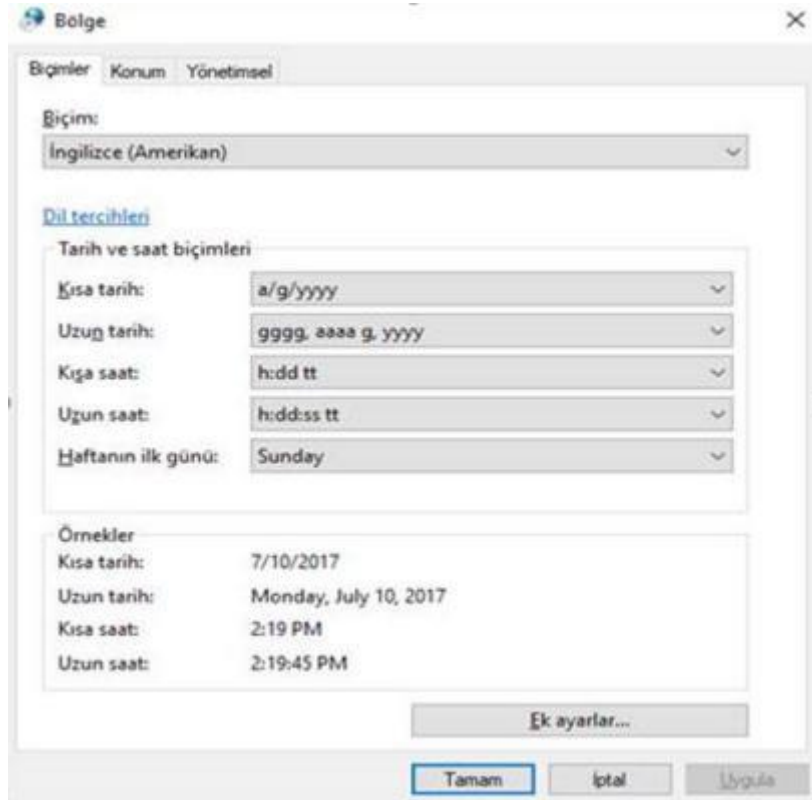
Bölge

×

Biçimler Konum Yönetimsel

Biçim:

İngilizce (Amerikan)

Dil tercihleri

Tarih ve saat biçimleri

| Kısa tarih: | a/g/yyyy |
|---|---|
| Uzun tarih: | gggg, aaaa g, yyyy |
| Kısa saat: | h:dd tt |
| Uzun saat: | h:dd:ss tt |
| Haftanın ilk günü: | Sunday |

Örnekler

| Kısa tarih: | 7/10/2017 |
|---|---|
| Uzun tarih: | Monday, July 10, 2017 |
| Kısa saat: | 2:19 PM |
| Uzun saat: | 2:19:45 PM |

Ek ayarlar...

Tamam İptal Uygula